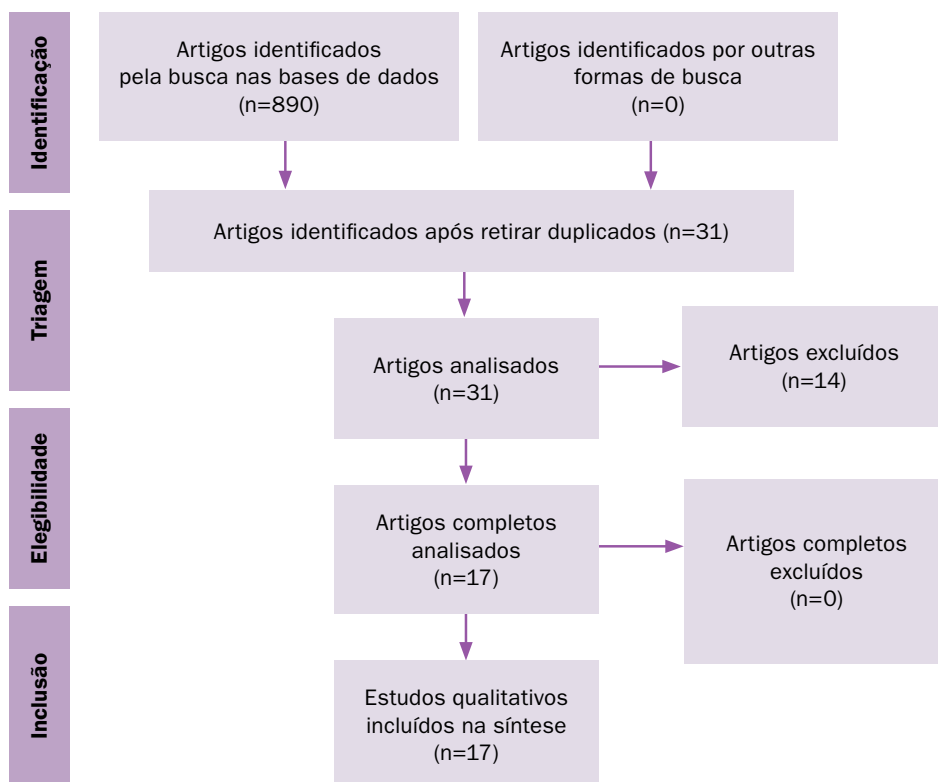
Identificação

Artigos identificados pela busca nas bases de dados (n=890)

Artigos identificados por outras formas de busca (n=0)

Triagem

Artigos identificados após retirar duplicados (n=31)

Artigos analisados (n=31)

Artigos excluídos (n=14)

Elegibilidade

Artigos completos analisados (n=17)

Artigos completos excluídos (n=0)

Inclusão

Estudos qualitativos incluídos na síntese (n=17)